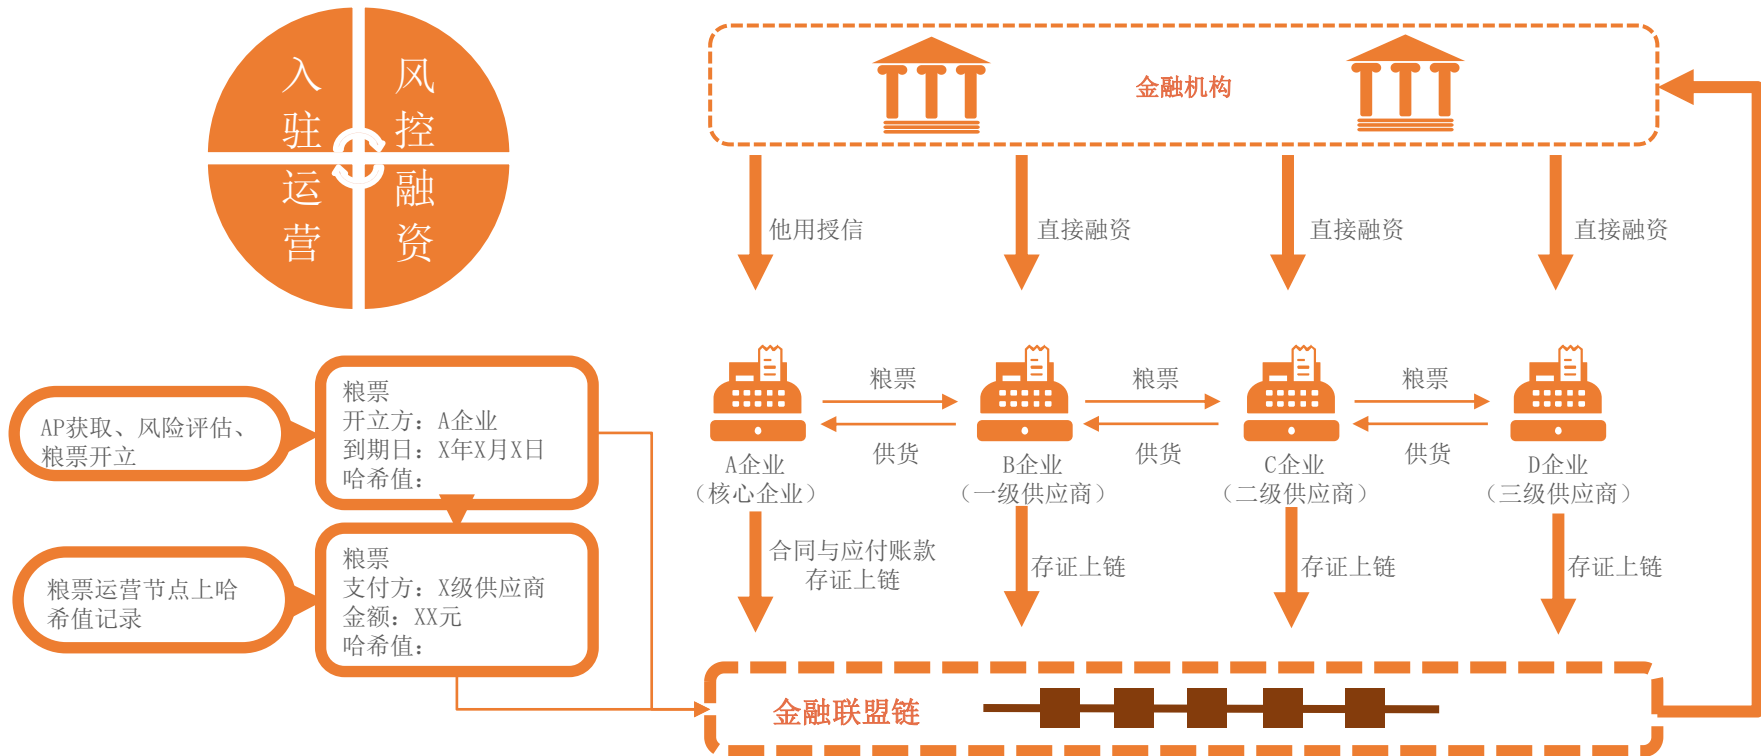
入驻运营

风控融资

金融机构

他用授信

直接融资

直接融资

直接融资

粮票

粮票

粮票

供货

供货

供货

A企业
（核心企业）

B企业
（一级供应商）

C企业
（二级供应商）

D企业
（三级供应商）

AP获取、风险评估、粮票开立

粮票
开立方：A企业
到期日：X年X月X日
哈希值：

粮票运营节点上哈希值记录

粮票
支付方：X级供应商
金额：XX元
哈希值：

合同与应付账款存证上链

存证上链

存证上链

存证上链

金融联盟链